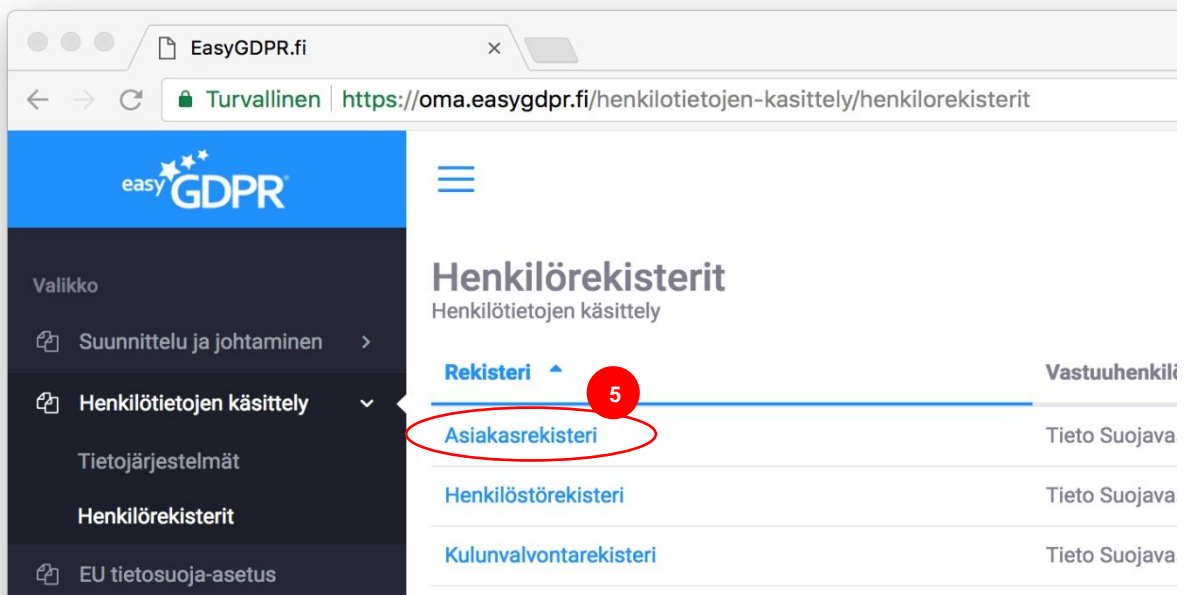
EasyGDPR.fi ×

Turvallinen https://oma.easygdpr.fi/henkilotietojen-kasittely/henkilorekisterit

easy GDPR

Valikko

Suunnittelu ja johtaminen >

Henkilötietojen käsittely

Tietojärjestelmät

Henkilörekisterit

EU tietosuoja-asetus

Henkilörekisterit
Henkilötietojen käsittely

| Rekisteri | Vastuuhenkil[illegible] |
|---|---|
| Asiakasrekisteri | Tieto Suojava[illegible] |
| Henkilöstörekisteri | Tieto Suojava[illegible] |
| Kulunvalvontarekisteri | Tieto Suojava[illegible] |

5